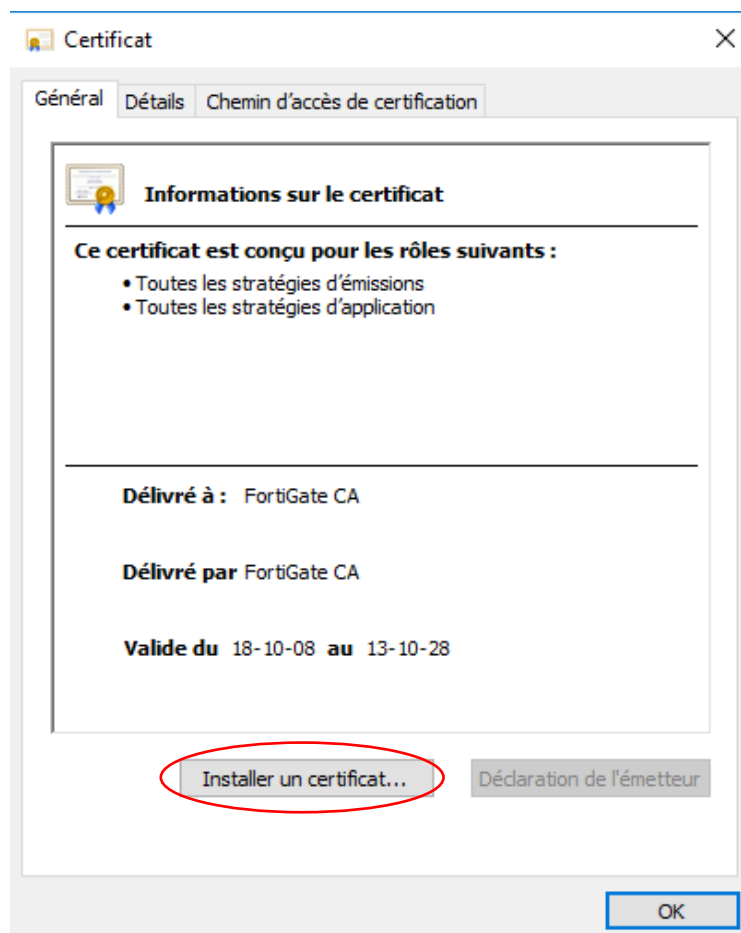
Certificat

Général | Détails | Chemin d’accès de certification

Informations sur le certificat

Ce certificat est conçu pour les rôles suivants :
• Toutes les stratégies d’émissions
• Toutes les stratégies d’application

Délivré à : FortiGate CA

Délivré par FortiGate CA

Valide du 18-10-08 au 13-10-28

Installer un certificat...

Déclaration de l'émetteur

OK